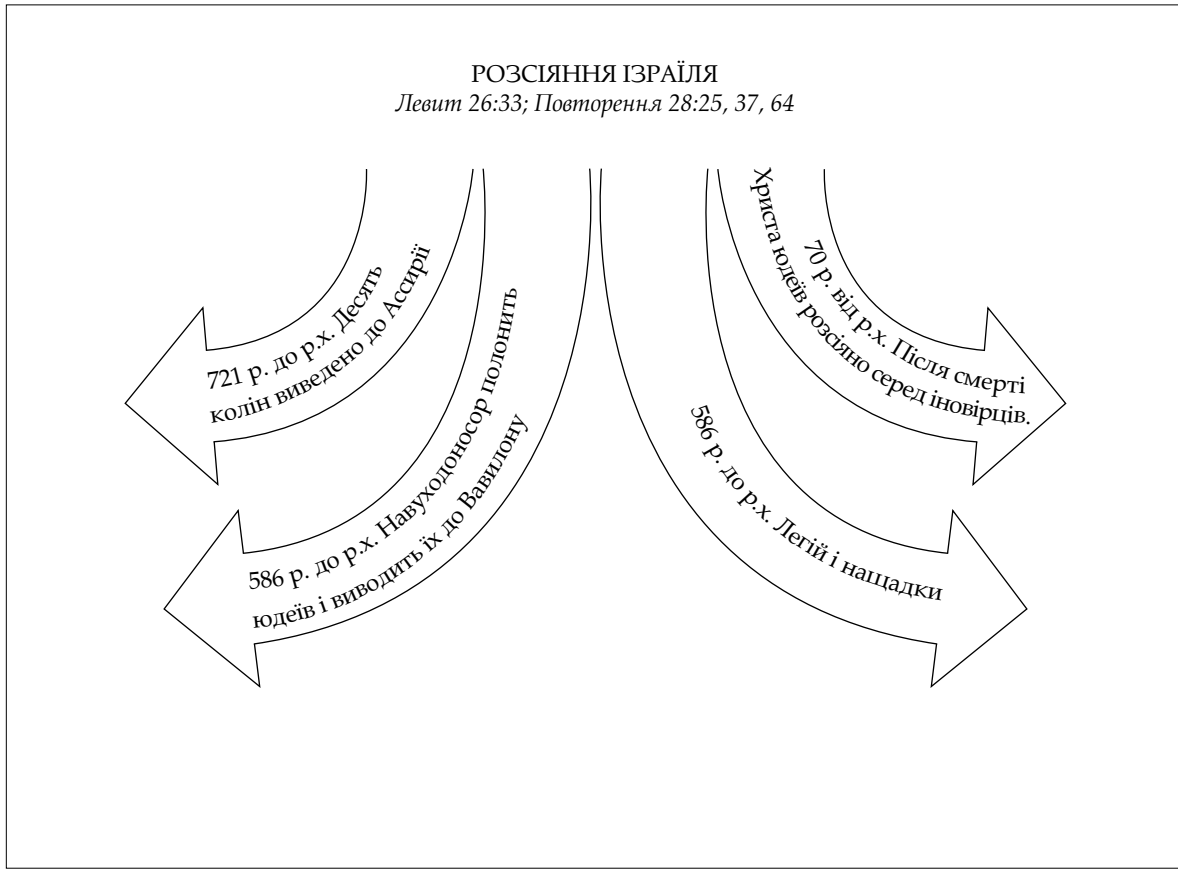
РОЗСІЯННЯ ІЗРАЇЛЯ
*Левит 26:33; Повторення 28:25, 37, 64*

721 р. до р.х. Десять колін виведено до Ассирії

586 р. до р.х. Навуходоносор полонить юдеїв і виводить їх до Вавилону

70 р. від р.х. Після смерті Христа юдеїв розсіяно серед іновірців.

586 р. до р.х. Легій і нащадки